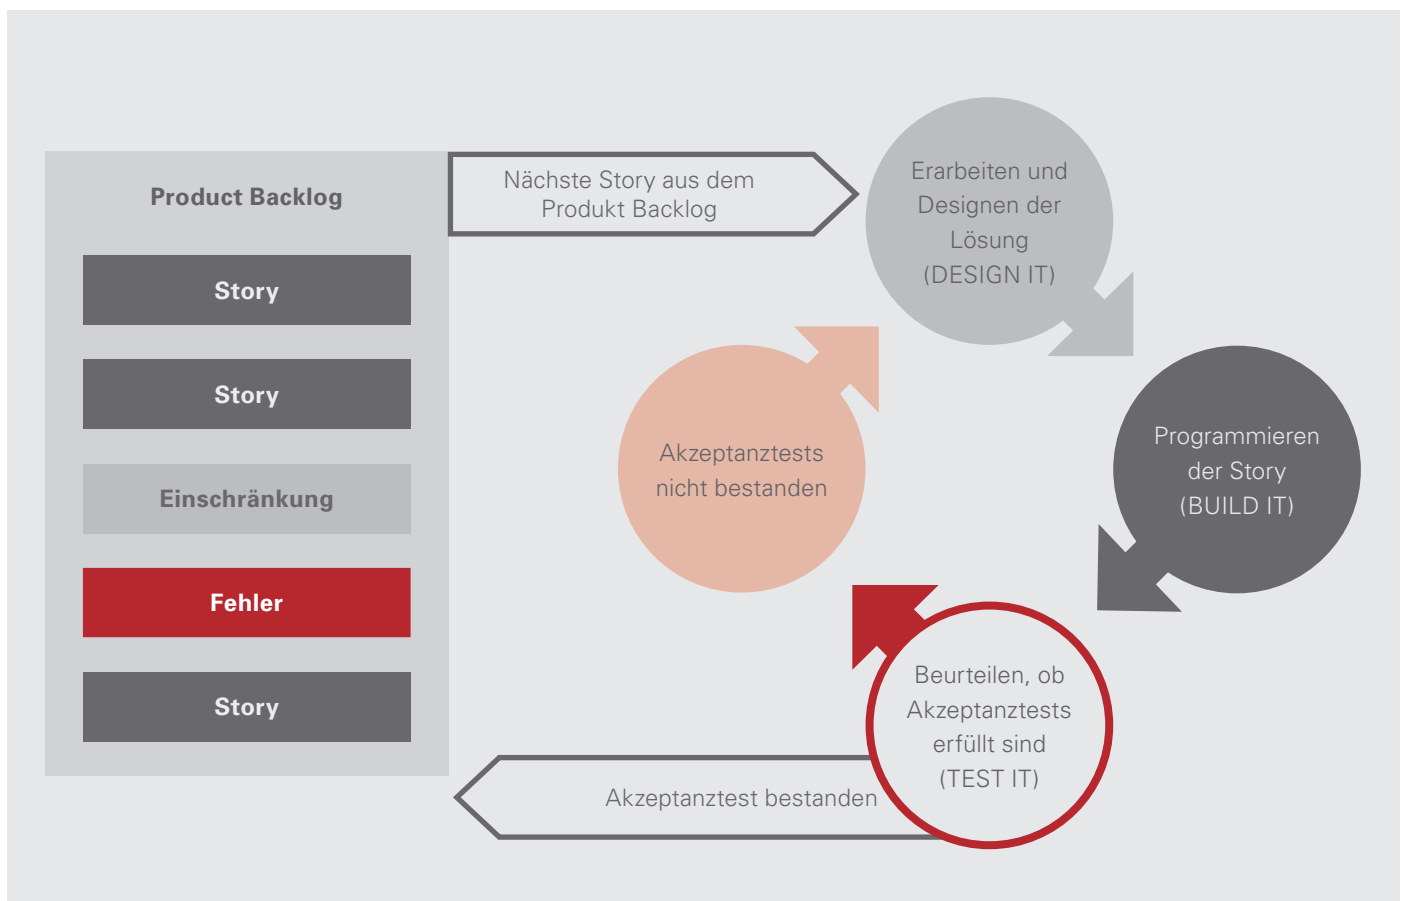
Product Backlog

Story

Story

Einschränkung

Fehler

Story

Nächste Story aus dem Produkt Backlog

Erarbeiten und Designen der Lösung (DESIGN IT)

Programmieren der Story (BUILD IT)

Beurteilen, ob Akzeptanztests erfüllt sind (TEST IT)

Akzeptanztests nicht bestanden

Akzeptanztest bestanden